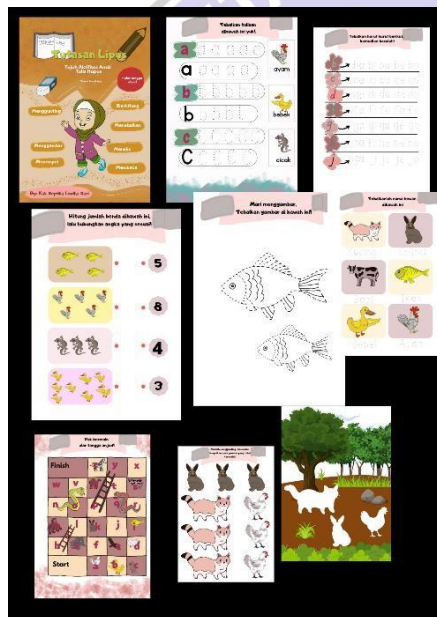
Kumpulan Lipus

Menggunting

Menggambar

Mewarnai

Merangkai

Berhitung

Menulis

Mencocok

Tebalkan huruf di bawah ini yuk!

a

a

b

b

c

C

ayam

bebek

cicak

Hitung jumlah benda dibawah ini, lalu hubungkan angka yang sesuai!

5

8

4

3

Mari menggambar, Tebalkan gambar di bawah ini!

Finish

Start